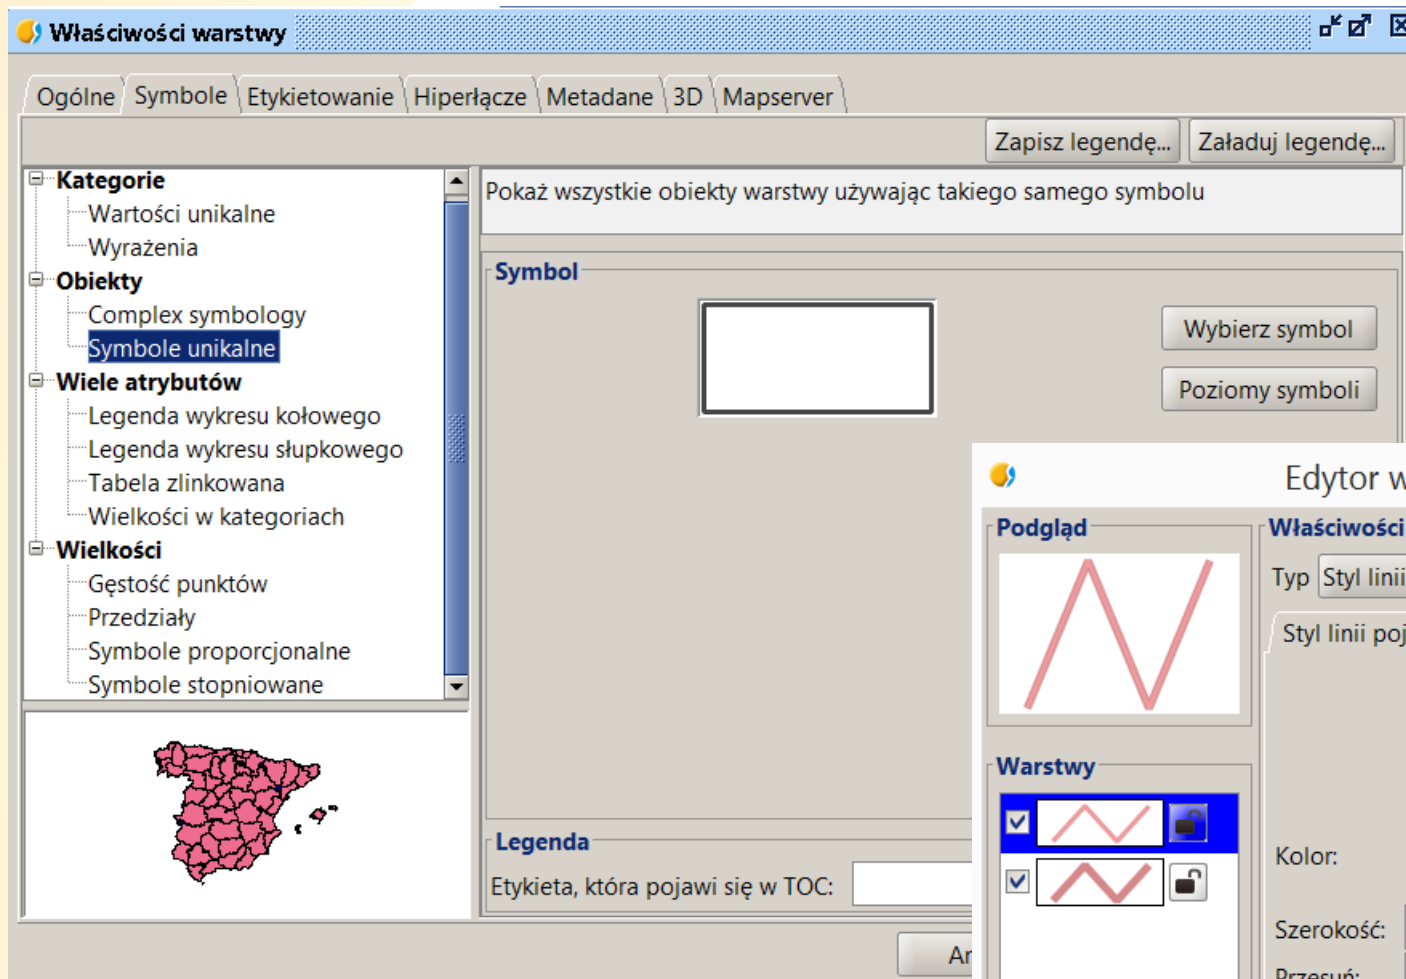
Właściwości warstwy

Ogólne | Symbole | Etykietowanie | Hiperłącze | Metadane | 3D | Mapserver

Zapisz legendę... | Załaduj legendę...

Kategorie
Wartości unikalne
Wyrażenia
Obiekty
Complex symbology
Symbole unikalne
Wiele atrybutów
Legenda wykresu kołowego
Legenda wykresu słupkowego
Tabela zlinkowana
Wielkości w kategoriach
Wielkości
Gęstość punktów
Przedziały
Symbole proporcjonalne
Symbole stopniowane

Pokaż wszystkie obiekty warstwy używając takiego samego symbolu

Symbol

Wybierz symbol

Poziomy symboli

Legenda

Etykieta, która pojawi się w TOC:

Ar

Edytor w

Podgląd

Właściwości

Typ Styl linii

Styl linii poj

Warstwy

Kolor:

Szerokość:

Przesuń: